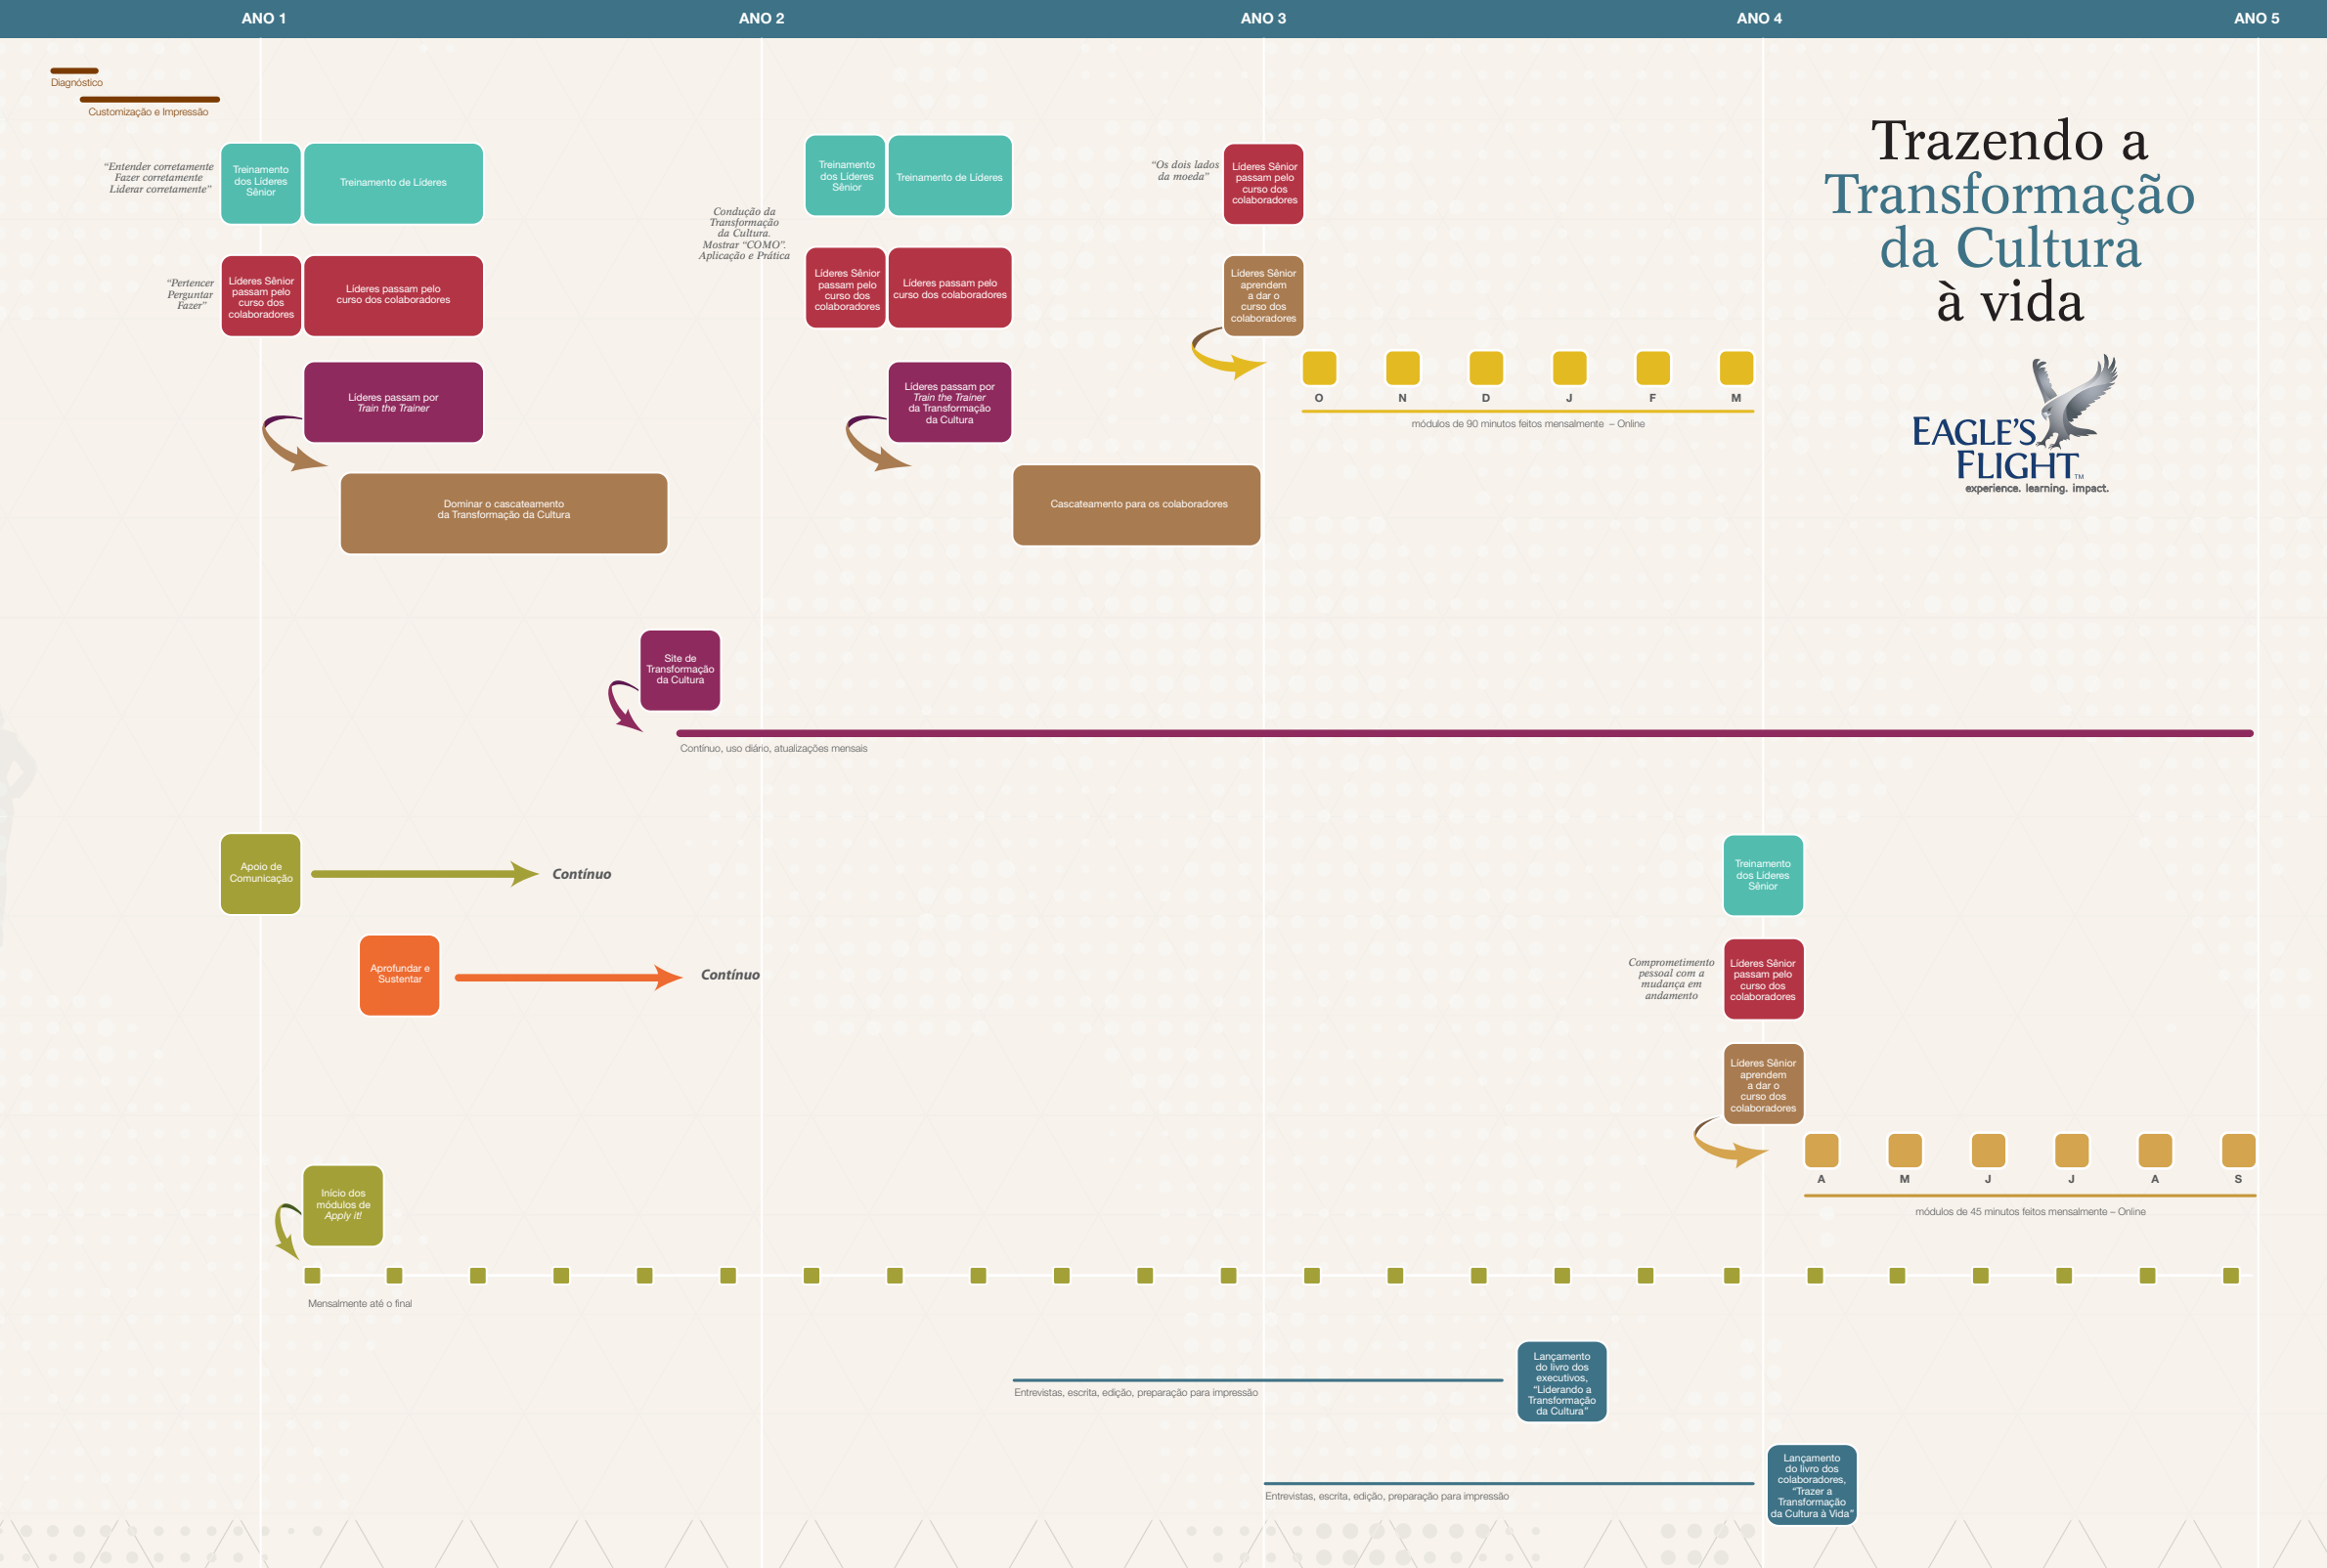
ANO 1 ANO 2 ANO 3 ANO 4 ANO 5

Diagnóstico

Customização e Impressão

Trazendo a Transformação da Cultura à vida

EAGLE'S FLIGHT™
experience. learning. impact.

"Entender corretamente Fazer corretamente Liderar corretamente"

Treinamento dos Líderes Sênior

Treinamento de Líderes

"Pertencer Perguntar Fazer"

Líderes Sênior passam pelo curso dos colaboradores

Líderes passam pelo curso dos colaboradores

Líderes passam por Train the Trainer

Dominar o cascateamento da Transformação da Cultura

Condução da Transformação da Cultura. Mostrar "COMO". Aplicação e Prática

Treinamento dos Líderes Sênior

Treinamento de Líderes

Líderes Sênior passam pelo curso dos colaboradores

Líderes passam pelo curso dos colaboradores

Líderes passam por Train the Trainer da Transformação da Cultura

Cascateamento para os colaboradores

"Os dois lados da moeda"

Líderes Sênior passam pelo curso dos colaboradores

Líderes Sênior aprendem a dar o curso dos colaboradores

O N D J F M

módulos de 90 minutos feitos mensalmente – Online

Site de Transformação da Cultura

Contínuo, uso diário, atualizações mensais

Apoio de Comunicação

Contínuo

Aprofundar e Sustentar

Contínuo

Treinamento dos Líderes Sênior

Comprometimento pessoal com a mudança em andamento

Líderes Sênior passam pelo curso dos colaboradores

Líderes Sênior aprendem a dar o curso dos colaboradores

A M J J A S

módulos de 45 minutos feitos mensalmente – Online

Início dos módulos de Apply it!

Mensalmente até o final

Lançamento do livro dos executivos, "Liderando a Transformação da Cultura"

Entrevistas, escrita, edição, preparação para impressão

Lançamento do livro dos colaboradores, "Trazer a Transformação da Cultura à Vida"

Entrevistas, escrita, edição, preparação para impressão